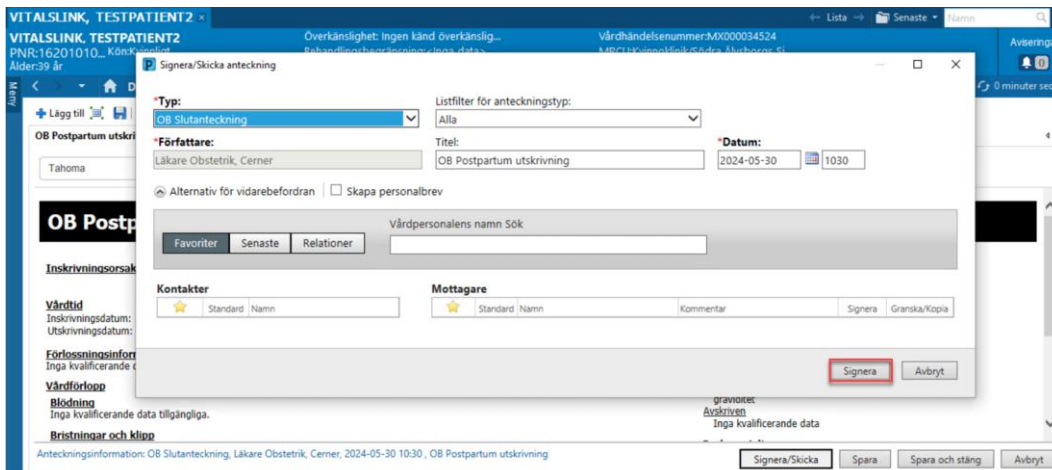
VITALSLINK, TESTPATIENT2 ×

← Lista → Senaste ▾ Namn

VITALSLINK, TESTPATIENT2
PNR:16201010... Kön:Kvinnligt
Ålder:39 år

Överkänslighet: Ingen känd överkänslig...
Behandlingsbegränsning:<Inga data>

Vårdhändelsenummer:MX000034524
MRCU:Kvinnoklinik/Södra Älvsborgs Si...

Aviseringar

Meny

0 minuter sedan

Lägg till

OB Postpartum utskri

Tahoma

OB Postp

Inskrivningsorsak

Vårdtid
Inskrivningsdatum:
Utskrivningsdatum:

Förlossningsinfor
Inga kvalificerande d

Vårdförlopp
Blödning
Inga kvalificerande data tillgängliga.

Bristningar och klipp

graviditet
Avskriven
Inga kvalificerande data

Signera/Skicka anteckning

*Typ:
OB Slutanteckning

Listfilter för anteckningstyp:
Alla

*Författare:
Läkare Obstetrik, Cerner

Titel:
OB Postpartum utskrivning

*Datum:
2024-05-30 1030

Alternativ för vidarebefordran
Skapa personalbrev

Vårdpersonalens namn Sök

Favoriter Senaste Relationer

Kontakter
Standard Namn

Mottagare
Standard Namn Kommentar Signera Granska/Kopia

Signera Avbryt

Anteckningsinformation: OB Slutanteckning, Läkare Obstetrik, Cerner, 2024-05-30 10:30 , OB Postpartum utskrivning

Signera/Skicka Spara Spara och stäng Avbryt